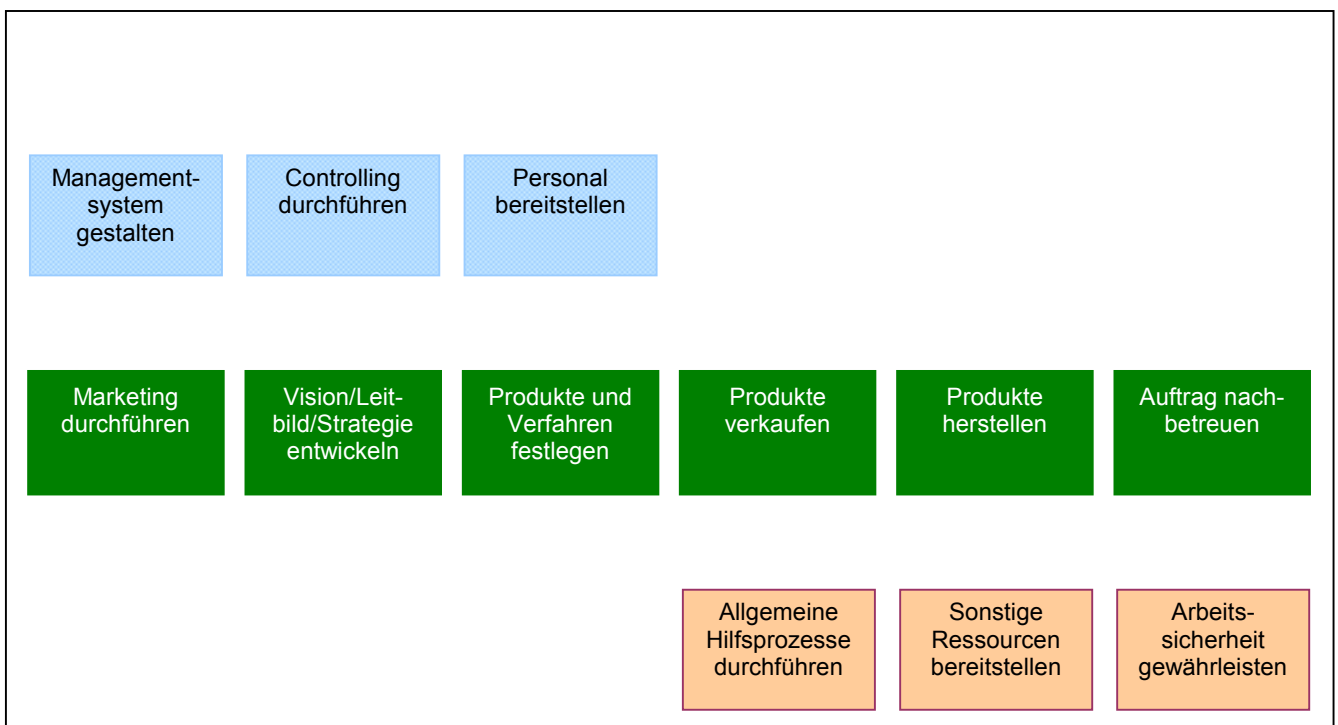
Managementsystem gestalten

Controlling durchführen

Personal bereitstellen

Marketing durchführen

Vision/Leitbild/Strategie entwickeln

Produkte und Verfahren festlegen

Produkte verkaufen

Produkte herstellen

Auftrag nachbetreuen

Allgemeine Hilfsprozesse durchführen

Sonstige Ressourcen bereitstellen

Arbeitssicherheit gewährleisten